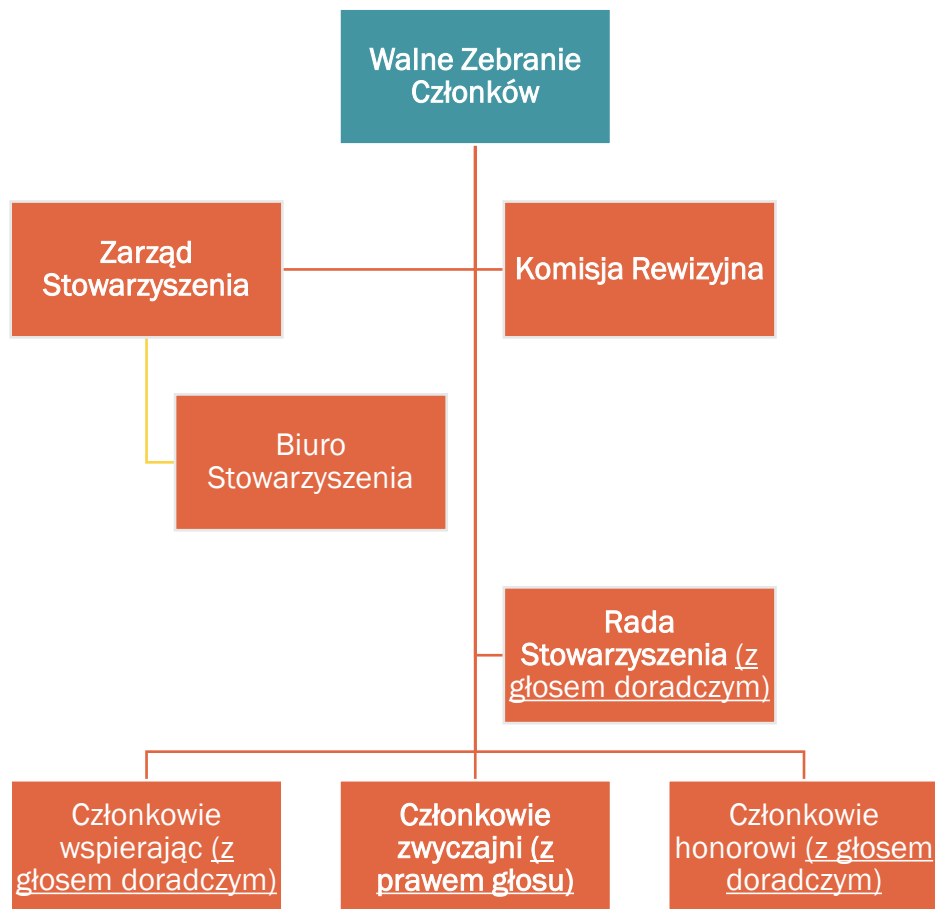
Walne Zebranie Członków

Zarząd Stowarzyszenia

Komisja Rewizyjna

Biuro Stowarzyszenia

Rada Stowarzyszenia (z głosem doradczym)

Członkowie wspierając (z głosem doradczym)

Członkowie zwyczajni (z prawem głosu)

Członkowie honorowi (z głosem doradczym)